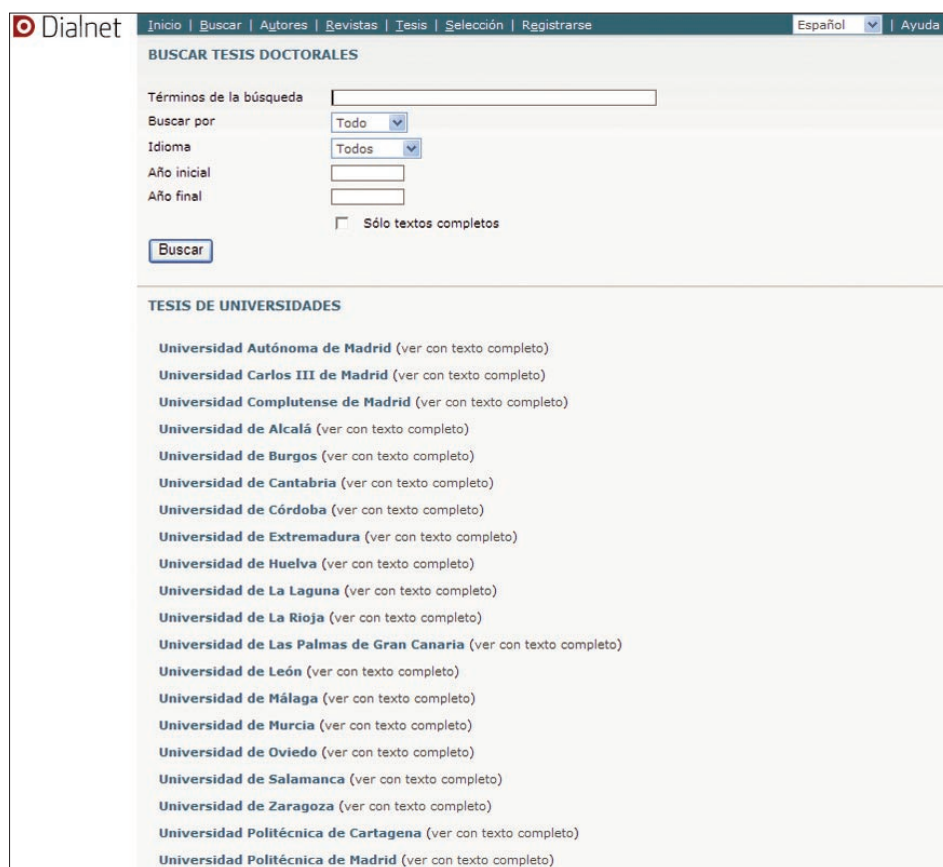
Dialnet

Inicio | Buscar | Autores | Revistas | Tesis | Selección | Registrarse

Español | Ayuda

BUSCAR TESIS DOCTORALES

Términos de la búsqueda
Buscar por Todo
Idioma Todos
Año inicial
Año final
Sólo textos completos

Buscar

TESIS DE UNIVERSIDADES

Universidad Autónoma de Madrid (ver con texto completo)
Universidad Carlos III de Madrid (ver con texto completo)
Universidad Complutense de Madrid (ver con texto completo)
Universidad de Alcalá (ver con texto completo)
Universidad de Burgos (ver con texto completo)
Universidad de Cantabria (ver con texto completo)
Universidad de Córdoba (ver con texto completo)
Universidad de Extremadura (ver con texto completo)
Universidad de Huelva (ver con texto completo)
Universidad de La Laguna (ver con texto completo)
Universidad de La Rioja (ver con texto completo)
Universidad de Las Palmas de Gran Canaria (ver con texto completo)
Universidad de León (ver con texto completo)
Universidad de Málaga (ver con texto completo)
Universidad de Murcia (ver con texto completo)
Universidad de Oviedo (ver con texto completo)
Universidad de Salamanca (ver con texto completo)
Universidad de Zaragoza (ver con texto completo)
Universidad Politécnica de Cartagena (ver con texto completo)
Universidad Politécnica de Madrid (ver con texto completo)